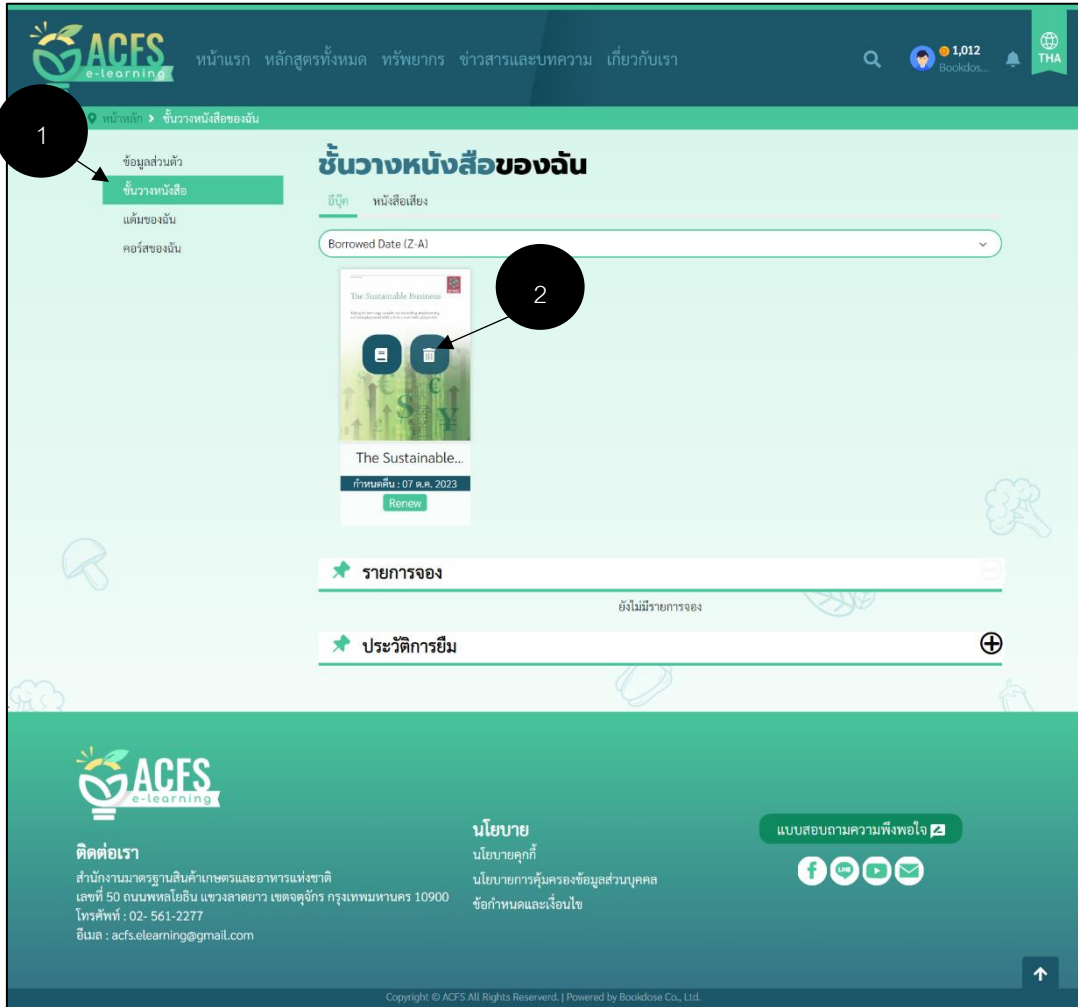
ACFS e-learning หน้าแรก หลักสูตรทั้งหมด ทรัพยากร ข่าวสารและบทความ เกี่ยวกับเรา

1,012 Bookdos... THA

หน้าหลัก > ชั้นวางหนังสือของฉัน

1

ข้อมูลส่วนตัว
ชั้นวางหนังสือ
แต้มของฉัน
คอร์สของฉัน

ชั้นวางหนังสือของฉัน

อีบุ๊ค หนังสือเสียง

Borrowed Date (Z-A)

2

The Sustainable Business

The Sustainable...
กำหนดคืน : 07 ต.ค. 2023
Renew

รายการจอง
ยังไม่มีรายการจอง

ประวัติการยืม

ACFS e-learning

ติดต่อเรา
สำนักงานมาตรฐานสินค้าเกษตรและอาหารแห่งชาติ
เลขที่ 50 ถนนพหลโยธิน แขวงลาดยาว เขตจตุจักร กรุงเทพมหานคร 10900
โทรศัพท์ : 02- 561-2277
อีเมล : acfs.elearning@gmail.com

นโยบาย
นโยบายคุกกี้
นโยบายการคุ้มครองข้อมูลส่วนบุคคล
ข้อกำหนดและเงื่อนไข

แบบสอบถามความพึงพอใจ

Copyright © ACFS All Rights Reserverd. | Powered by Bookdose Co., Ltd.